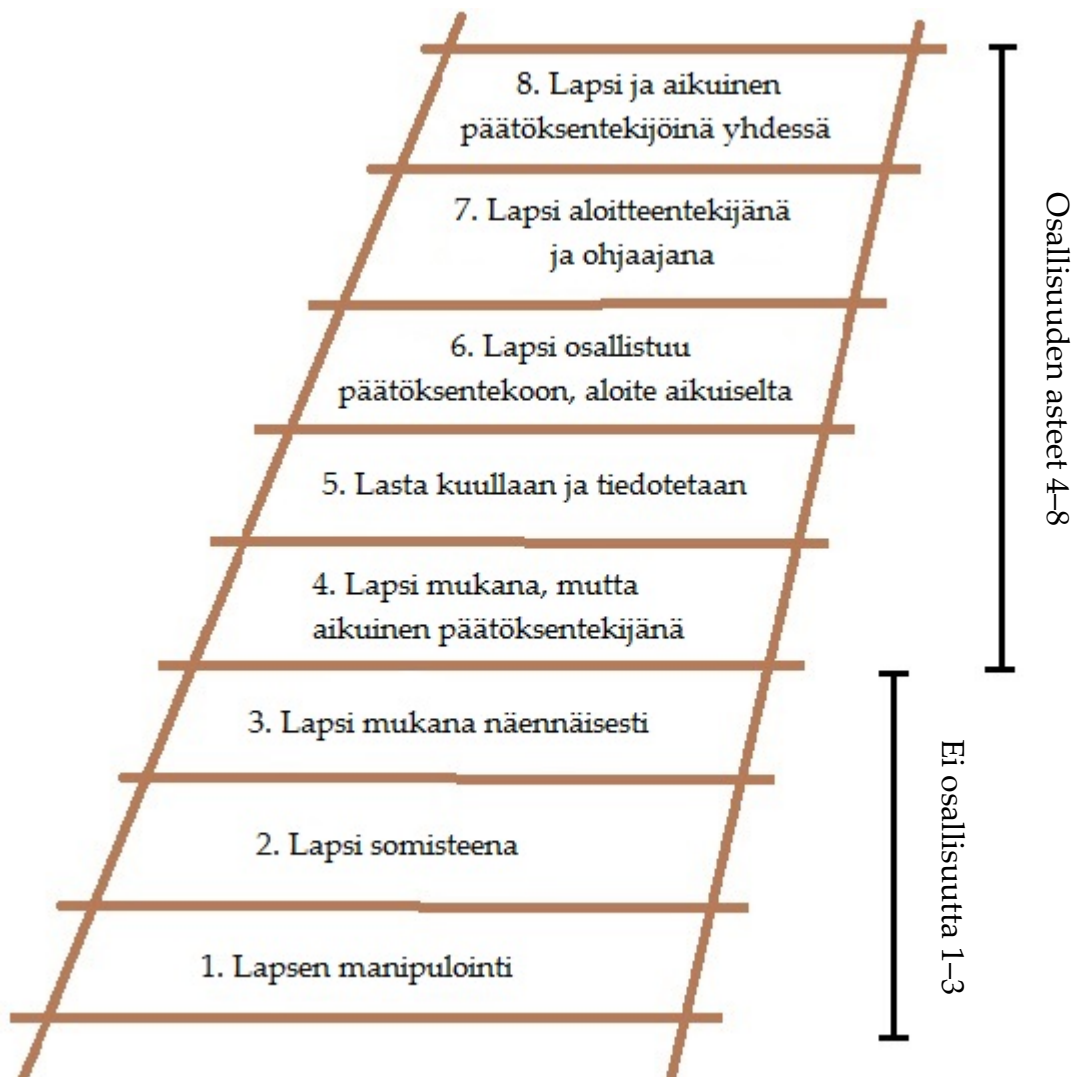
8. Lapsi ja aikuinen päätöksentekijöinä yhdessä

7. Lapsi aloitteentekijänä ja ohjaajana

6. Lapsi osallistuu päätöksentekoon, aloite aikuiselta

5. Lasta kuullaan ja tiedotetaan

4. Lapsi mukana, mutta aikuinen päätöksentekijänä

3. Lapsi mukana näennäisesti

2. Lapsi somisteena

1. Lapsen manipulointi

Osallisuuden asteet 4–8

Ei osallisuutta 1–3